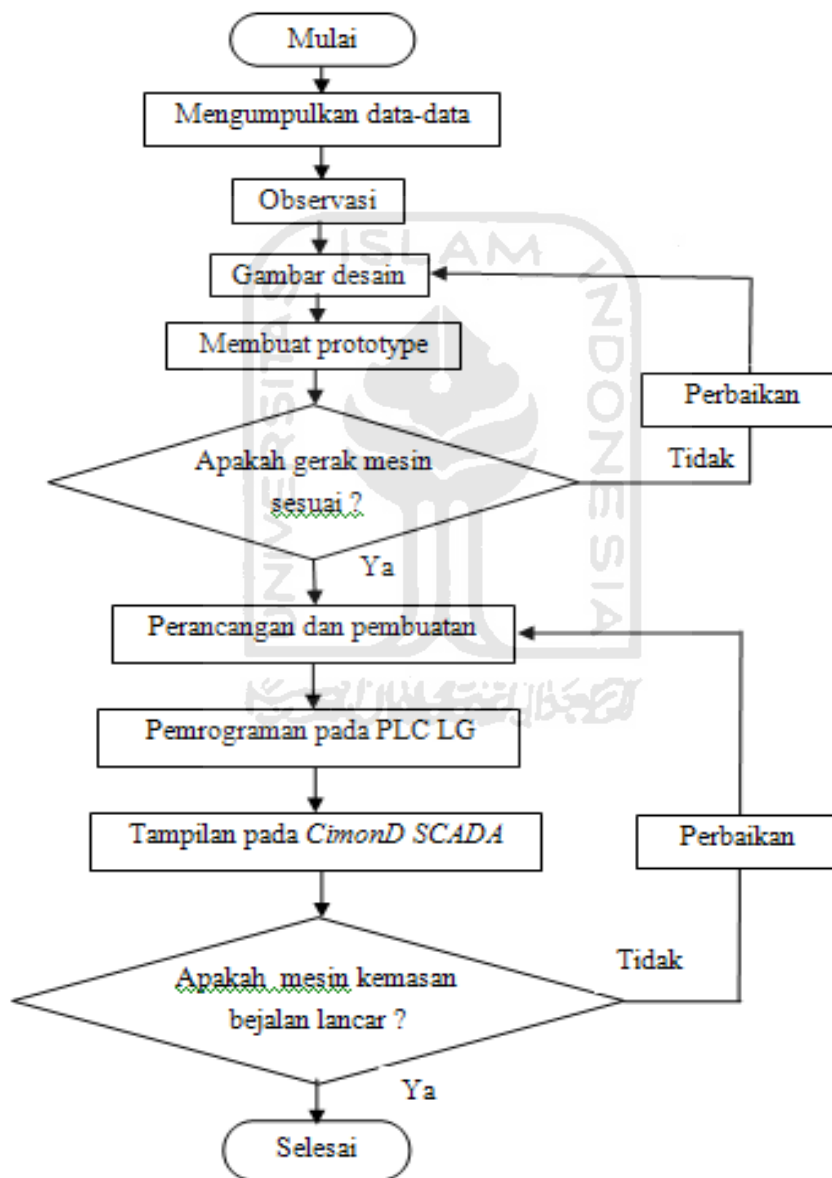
Mulai

Mengumpulkan data-data

Observasi

Gambar desain

Membuat prototype

Perbaikan

Apakah gerak mesin sesuai ?

Tidak

Ya

Perancangan dan pembuatan

Pemrograman pada PLC LG

Tampilan pada *CimonD SCADA*

Perbaikan

Tidak

Apakah mesin kemasan bejalan lancar ?

Ya

Selesai

ISLAM INDONESIA UNIVERSITAS